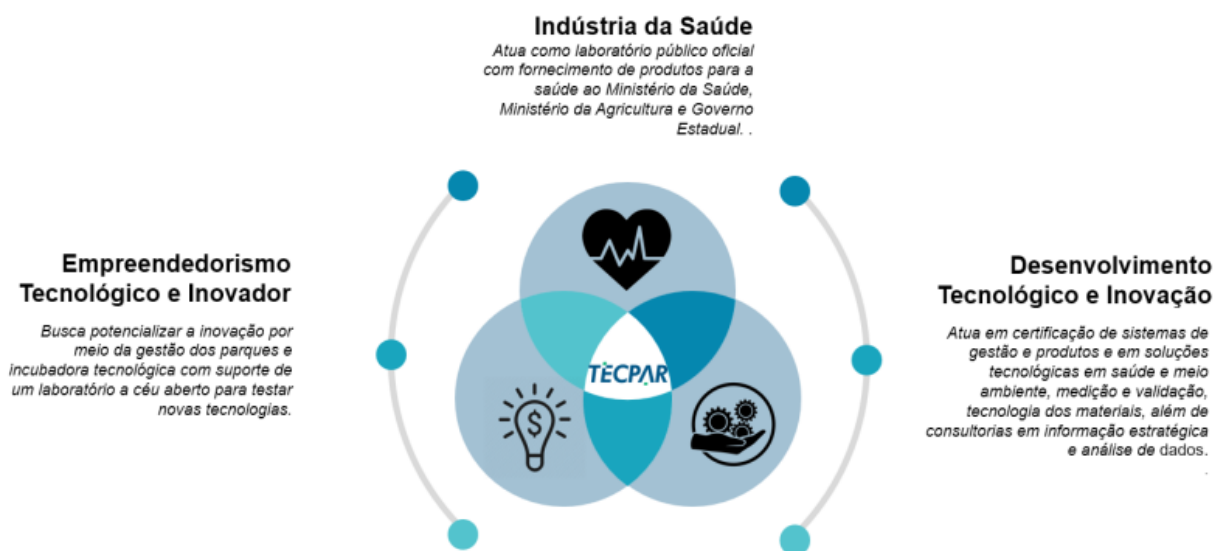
Indústria da Saúde

Atua como laboratório público oficial com fornecimento de produtos para a saúde ao Ministério da Saúde, Ministério da Agricultura e Governo Estadual. .

Empreendedorismo Tecnológico e Inovador

Busca potencializar a inovação por meio da gestão dos parques e incubadora tecnológica com suporte de um laboratório a céu aberto para testar novas tecnologias.

TECPAR

Desenvolvimento Tecnológico e Inovação

Atua em certificação de sistemas de gestão e produtos e em soluções tecnológicas em saúde e meio ambiente, medição e validação, tecnologia dos materiais, além de consultorias em informação estratégica e análise de dados.
.